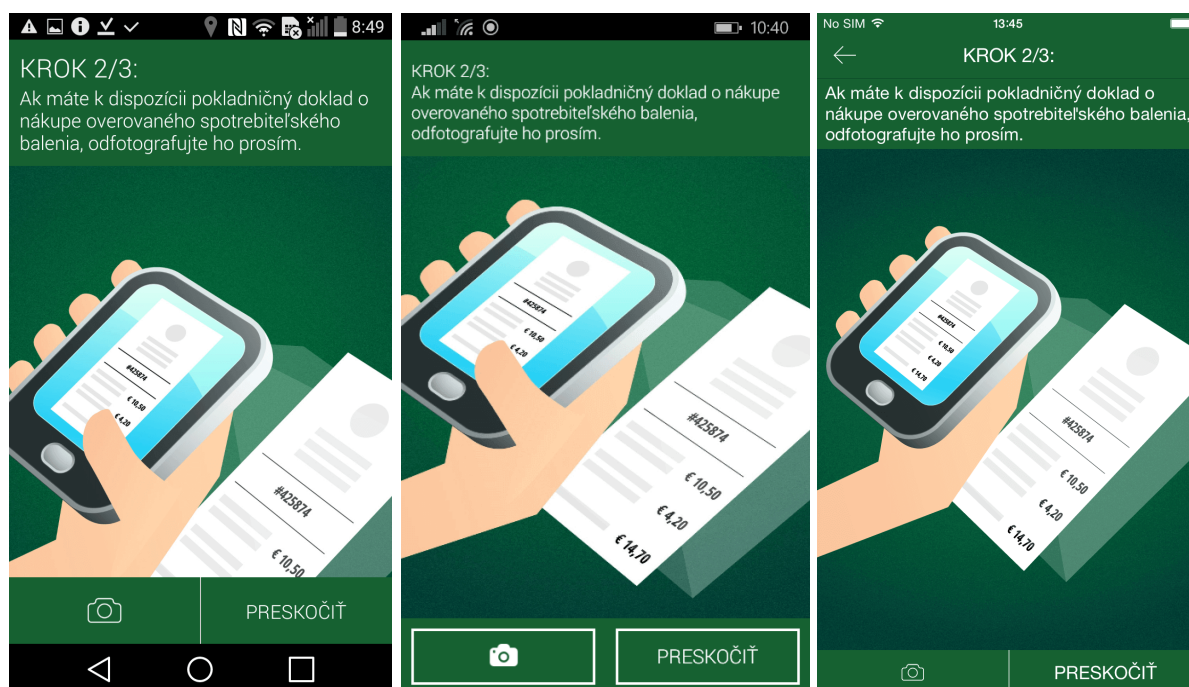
8:49

KROK 2/3:
Ak máte k dispozícii pokladničný doklad o nákupe overovaného spotrebiteľského balenia, odfotografujte ho prosím.

#425874
€ 10,50
€ 4,20

#425874
€ 10,50

PRESKOČIŤ

10:40

KROK 2/3:
Ak máte k dispozícii pokladničný doklad o nákupe overovaného spotrebiteľského balenia, odfotografujte ho prosím.

#425874
€ 10,50
€ 4,20

#425874
€ 10,50
€ 4,20
€ 14,70

PRESKOČIŤ

No SIM 13:45

KROK 2/3:
Ak máte k dispozícii pokladničný doklad o nákupe overovaného spotrebiteľského balenia, odfotografujte ho prosím.

#425874
€ 10,50
€ 4,20
€ 14,70

#425874
€ 10,50
€ 4,20
€ 14,70

PRESKOČIŤ